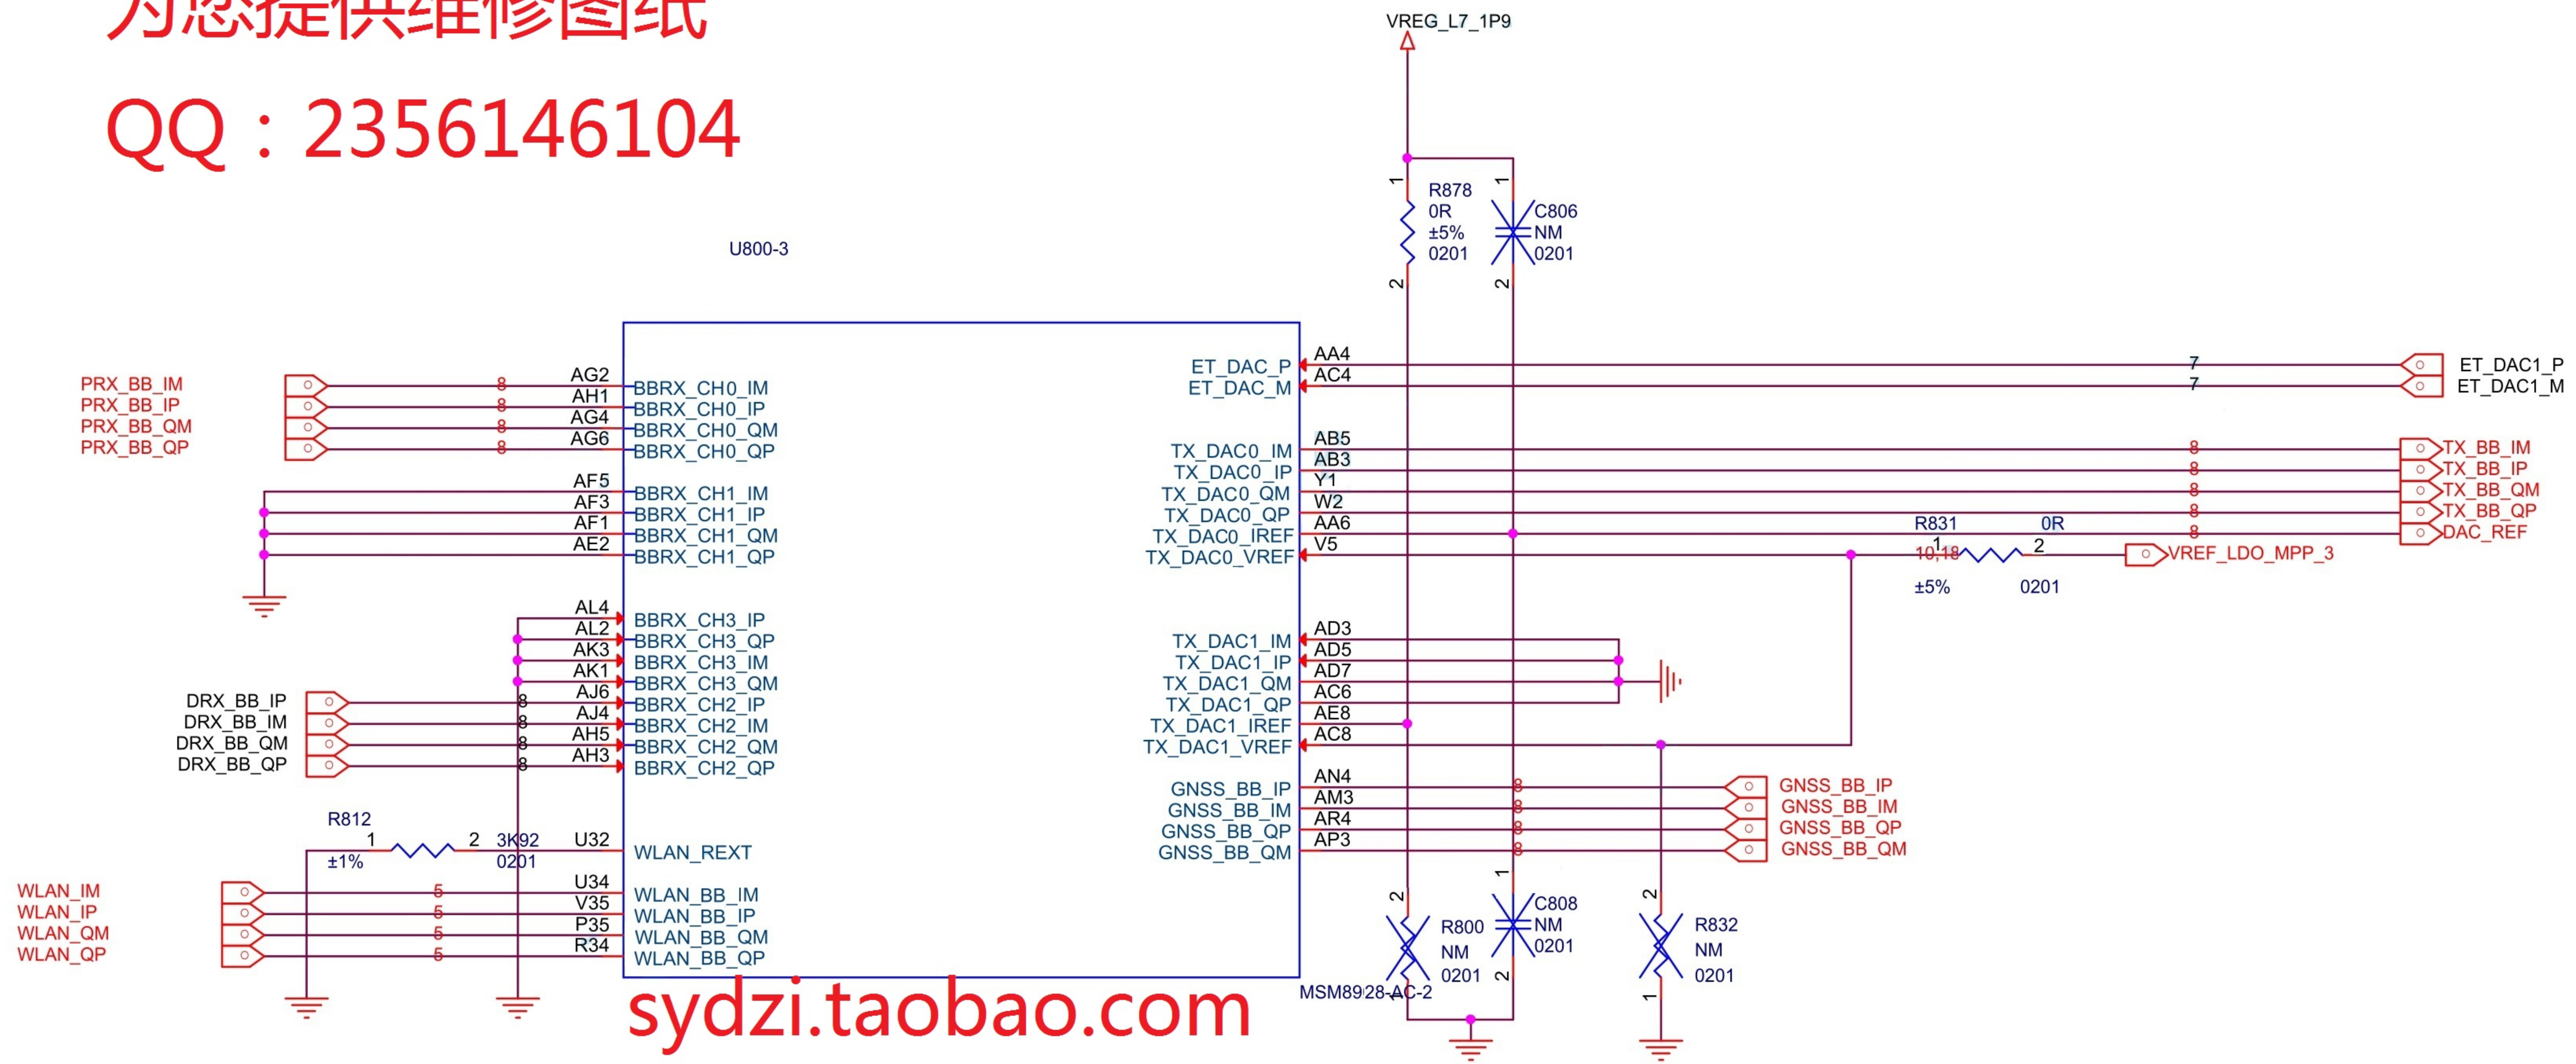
为您提供维修图纸
QQ：2356146104

VREG_L7_1P9

R878
0R
±5%
0201

C806
NM
0201

U800-3

PRX_BB_IM
PRX_BB_IP
PRX_BB_QM
PRX_BB_QP

AG2 BBRX_CH0_IM
AH1 BBRX_CH0_IP
AG4 BBRX_CH0_QM
AG6 BBRX_CH0_QP
AF5 BBRX_CH1_IM
AF3 BBRX_CH1_IP
AF1 BBRX_CH1_QM
AE2 BBRX_CH1_QP
AL4 BBRX_CH3_IP
AL2 BBRX_CH3_QP
AK3 BBRX_CH3_IM
AK1 BBRX_CH3_QM
AJ6 BBRX_CH2_IP
AJ4 BBRX_CH2_IM
AH5 BBRX_CH2_QM
AH3 BBRX_CH2_QP

DRX_BB_IP
DRX_BB_IM
DRX_BB_QM
DRX_BB_QP

R812
±1%
3K92
0201
U32 WLAN_REXT

WLAN_IM
WLAN_IP
WLAN_QM
WLAN_QP

U34 WLAN_BB_IM
V35 WLAN_BB_IP
P35 WLAN_BB_QM
R34 WLAN_BB_QP

ET_DAC_P AA4
ET_DAC_M AC4
TX_DAC0_IM AB5
TX_DAC0_IP AB3
TX_DAC0_QM Y1
TX_DAC0_QP W2
TX_DAC0_IREF AA6
TX_DAC0_VREF V5
TX_DAC1_IM AD3
TX_DAC1_IP AD5
TX_DAC1_QM AD7
TX_DAC1_QP AC6
TX_DAC1_IREF AE8
TX_DAC1_VREF AC8
GNSS_BB_IP AN4
GNSS_BB_IM AM3
GNSS_BB_QP AR4
GNSS_BB_QM AP3

ET_DAC1_P
ET_DAC1_M
TX_BB_IM
TX_BB_IP
TX_BB_QM
TX_BB_QP
DAC_REF

R831 0R
10,18
±5% 0201
VREF_LDO_MPP_3

GNSS_BB_IP
GNSS_BB_IM
GNSS_BB_QP
GNSS_BB_QM

R800
NM
0201

C808
NM
0201

R832
NM
0201

MSM8928-AC-2

sydzi.taobao.com